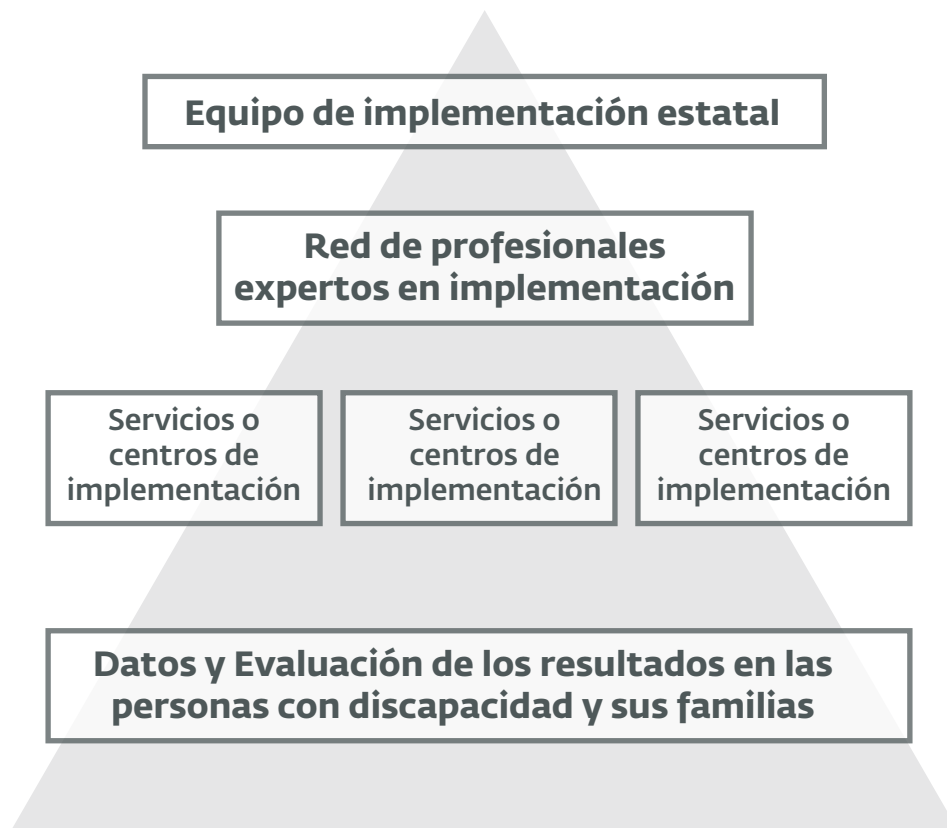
Equipo de implementación estatal

Red de profesionales expertos en implementación

Servicios o centros de implementación

Servicios o centros de implementación

Servicios o centros de implementación

Datos y Evaluación de los resultados en las personas con discapacidad y sus familias